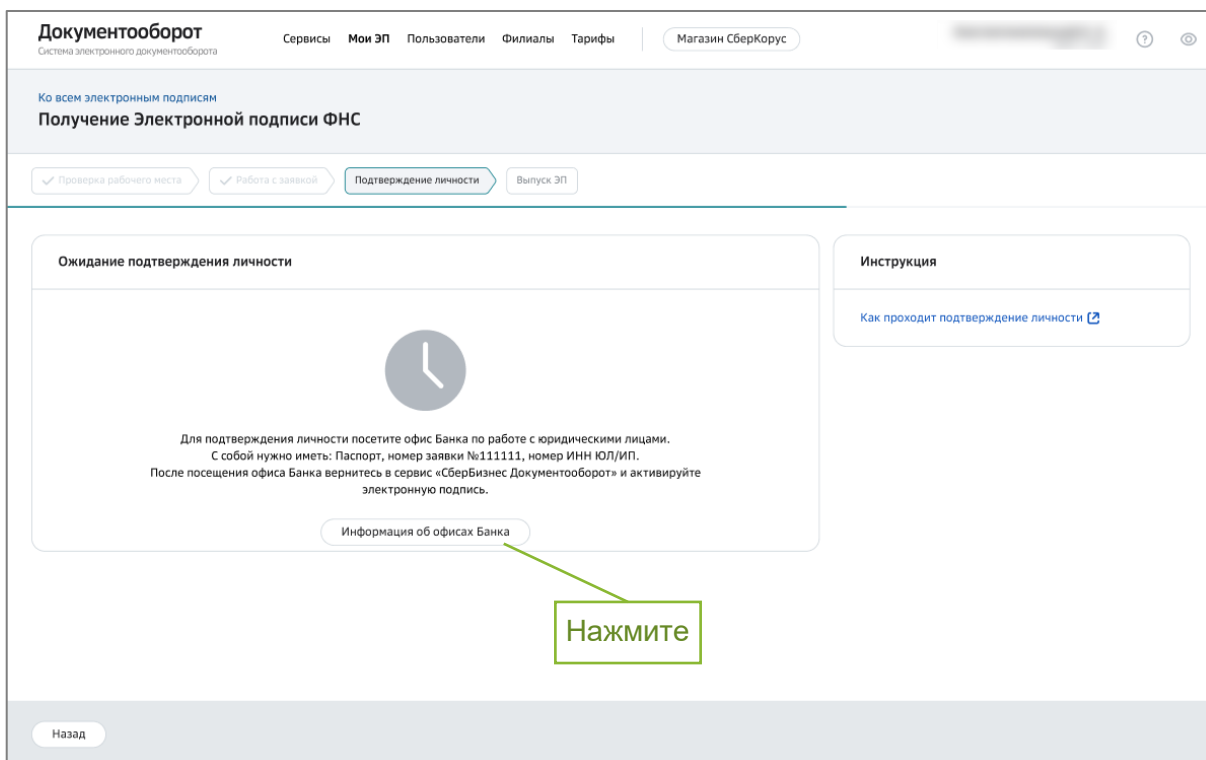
Документооборот
Система электронного документооборота

Сервисы Мои ЭП Пользователи Филиалы Тарифы

Магазин СберКорус

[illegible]

Ко всем электронным подписям

Получение Электронной подписи ФНС

Проверка рабочего места Работа с заявкой Подтверждение личности Выпуск ЭП

Ожидание подтверждения личности

Для подтверждения личности посетите офис Банка по работе с юридическими лицами.
С собой нужно иметь: Паспорт, номер заявки №111111, номер ИНН ЮЛ/ИП.
После посещения офиса Банка вернитесь в сервис «СберБизнес Документооборот» и активируйте электронную подпись.

Информация об офисах Банка

Инструкция

Как проходит подтверждение личности

Нажмите

Назад